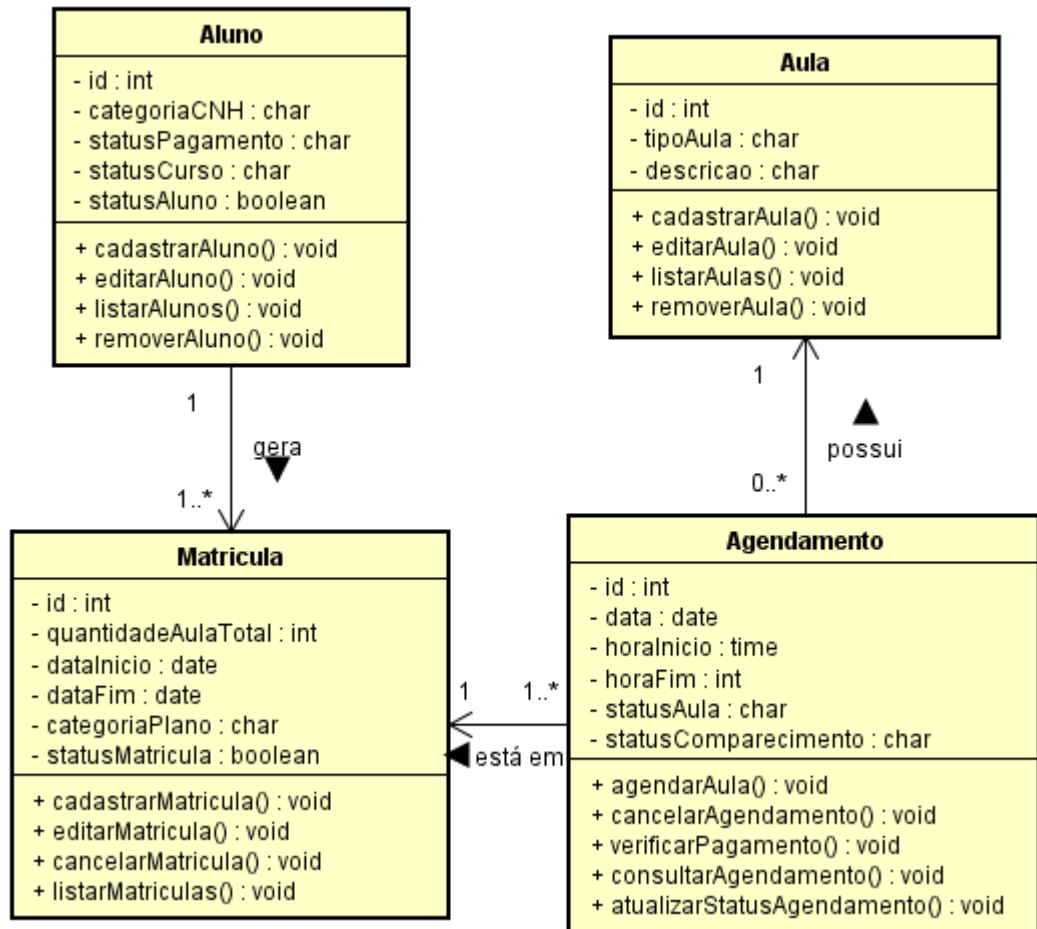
Aluno

- id : int
- categoriaCNH : char
- statusPagamento : char
- statusCurso : char
- statusAluno : boolean

+ cadastrarAluno() : void
+ editarAluno() : void
+ listarAlunos() : void
+ removerAluno() : void

Aula

- id : int
- tipoAula : char
- descricao : char

+ cadastrarAula() : void
+ editarAula() : void
+ listarAulas() : void
+ removerAula() : void

1

gera

1..*

1

possui

0..*

Matricula

- id : int
- quantidadeAulaTotal : int
- dataInicio : date
- dataFim : date
- categoriaPlano : char
- statusMatricula : boolean

+ cadastrarMatricula() : void
+ editarMatricula() : void
+ cancelarMatricula() : void
+ listarMatriculas() : void

1

1..*

está em

Agendamento

- id : int
- data : date
- horaInicio : time
- horaFim : int
- statusAula : char
- statusComparecimento : char

+ agendarAula() : void
+ cancelarAgendamento() : void
+ verificarPagamento() : void
+ consultarAgendamento() : void
+ atualizarStatusAgendamento() : void